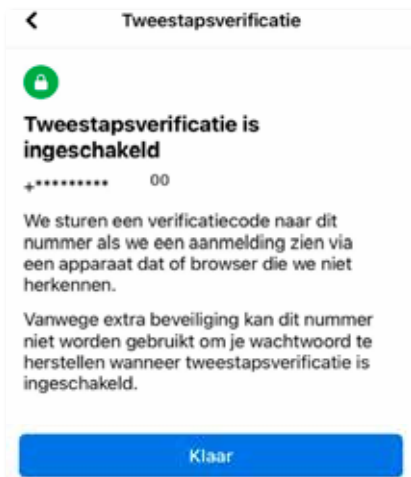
Tweestapsverificatie

Tweestapsverificatie is ingeschakeld

+********* 00

We sturen een verificatiecode naar dit nummer als we een aanmelding zien via een apparaat dat of browser die we niet herkennen.

Vanwege extra beveiliging kan dit nummer niet worden gebruikt om je wachtwoord te herstellen wanneer tweestapsverificatie is ingeschakeld.

Klaar